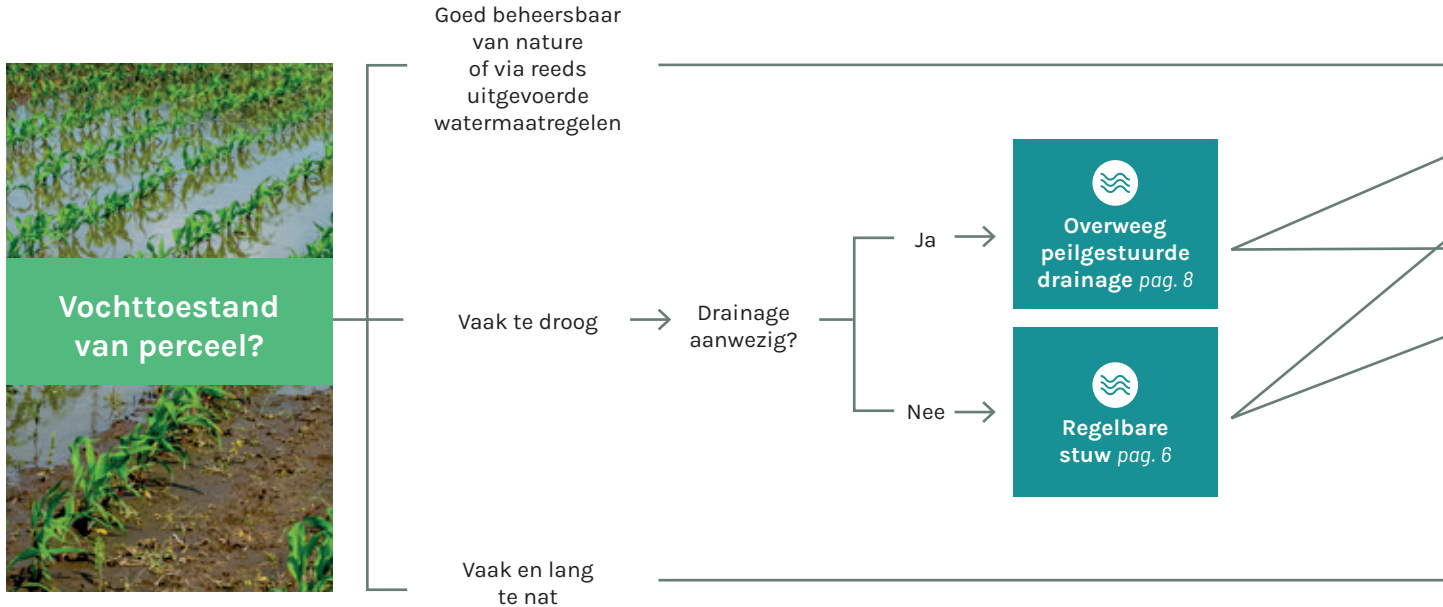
Vochttoestand van perceel?

Goed beheersbaar van nature of via reeds uitgevoerde watermaatregelen

Vaak te droog

Drainage aanwezig?

Ja

Overweeg peilgestuurde drainage *pag. 8*

Nee

Regelbare stuw *pag. 6*

Vaak en lang te nat